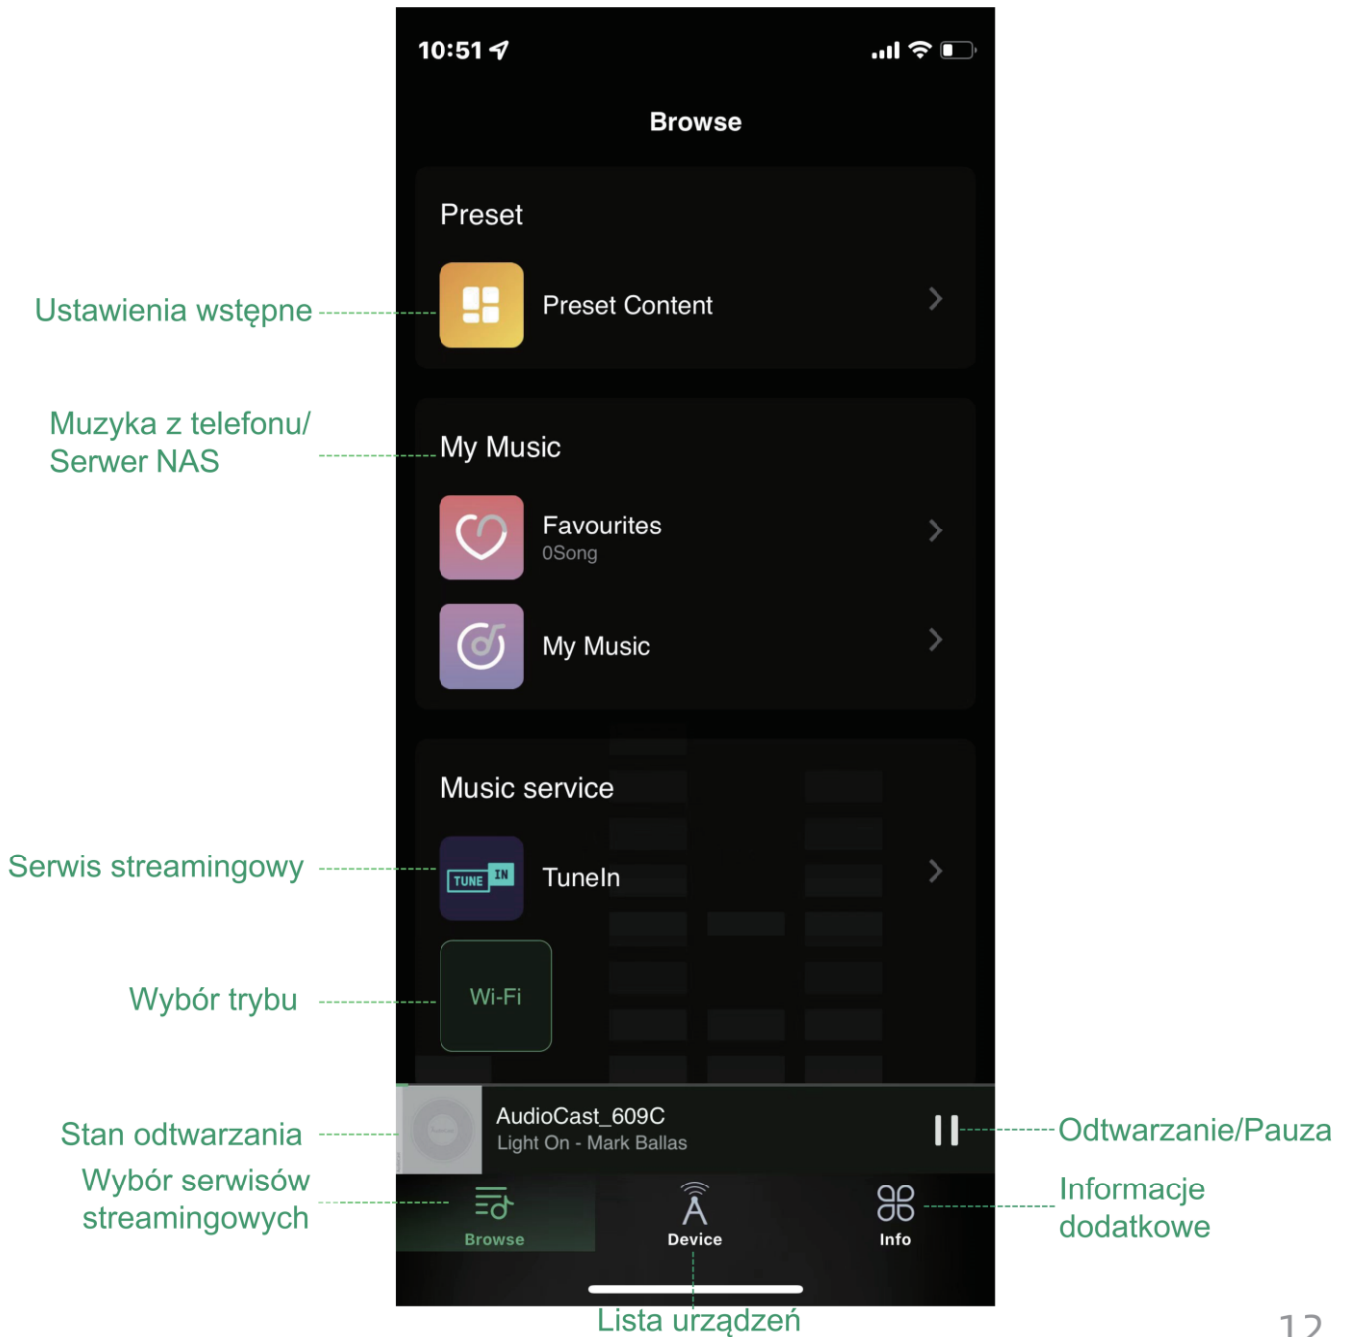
10:51

Browse

Preset

Ustawienia wstępne

Preset Content

Muzyka z telefonu/ Serwer NAS

My Music

Favourites
0Song

My Music

Music service

Serwis streamingowy

TUNE IN

TuneIn

Wybór trybu

Wi-Fi

Stan odtwarzania

AudioCast_609C
Light On - Mark Ballas

Odtwarzanie/Pauza

Wybór serwisów streamingowych

Browse

Device

Info

Informacje dodatkowe

Lista urządzeń

12